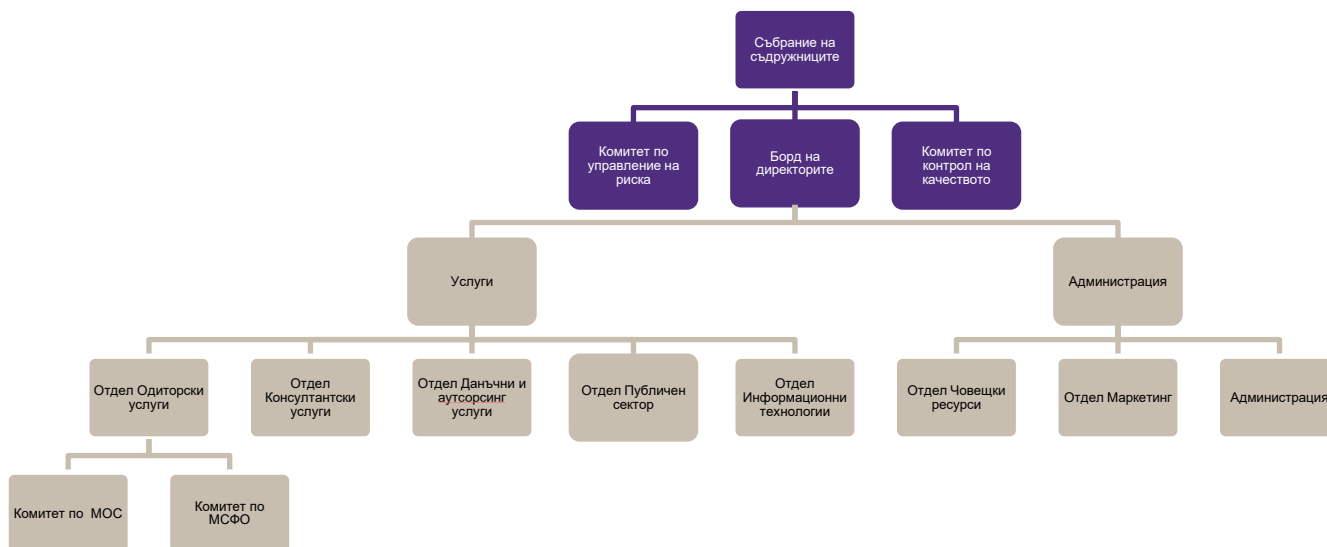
Събрание на съдружниците

Комитет по управление на риска

Борд на директорите

Комитет по контрол на качеството

Услуги

Администрация

Отдел Одиторски услуги

Отдел Консултантски услуги

Отдел Данъчни и аутсорсинг услуги

Отдел Публичен сектор

Отдел Информационни технологии

Отдел Човещки ресурси

Отдел Маркетинг

Администрация

Комитет по МОС

Комитет по МСФО